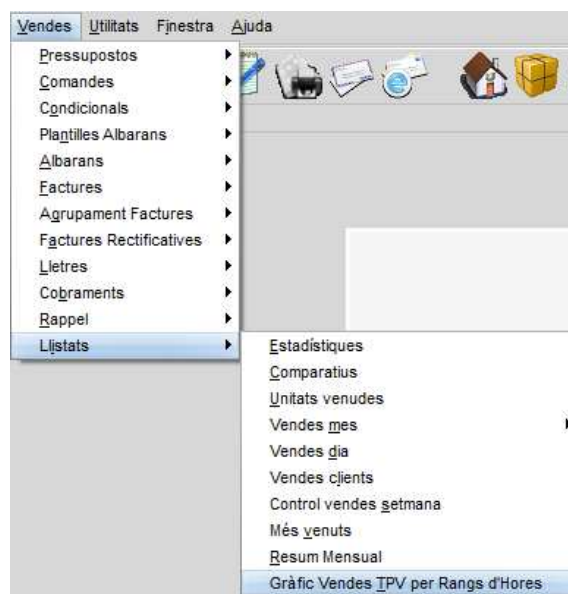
Vendes Utilitats Finestra Ajuda

Pressupostos
Comandes
Condicionals
Plantilles Albarans
Albarans
Factures
Agrupament Factures
Factures Rectificatives
Lletres
Cobraments
Rappel
Llistats

Estadístiques
Comparatius
Unitats venudes
Vendes mes
Vendes dia
Vendes clients
Control vendes setmana
Més venuts
Resum Mensual
Gràfic Vendes TPV per Rangs d'Hores